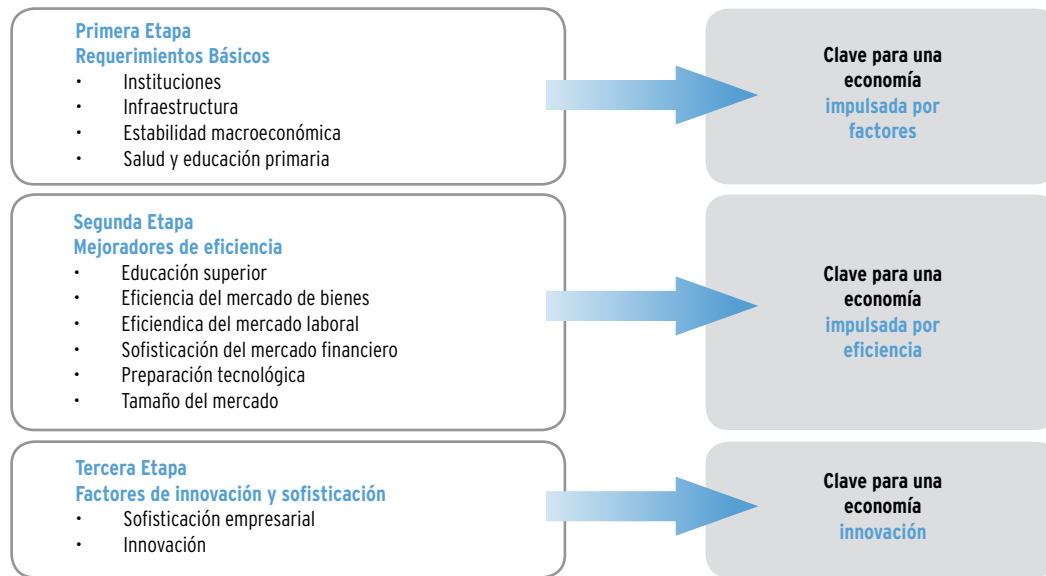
Primera Etapa
Requerimientos Básicos
- Instituciones
- Infraestructura
- Estabilidad macroeconómica
- Salud y educación primaria

Clave para una economía impulsada por factores

Segunda Etapa
Mejoradores de eficiencia
- Educación superior
- Eficiencia del mercado de bienes
- Eficiendica del mercado laboral
- Sofisticación del mercado financiero
- Preparación tecnológica
- Tamaño del mercado

Clave para una economía impulsada por eficiencia

Tercera Etapa
Factores de innovación y sofisticación
- Sofisticación empresarial
- Innovación

Clave para una economía innovación